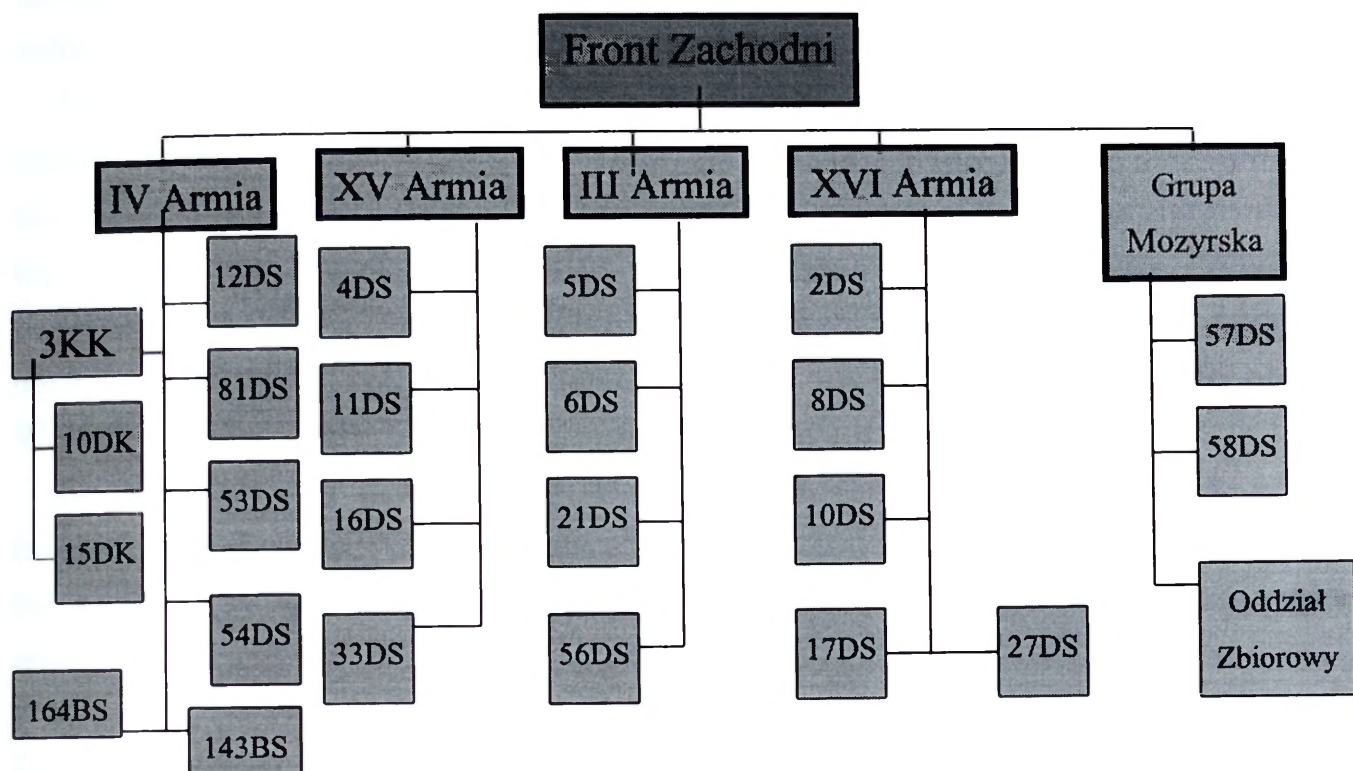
Front Zachodni

IV Armia

12DS

3KK

81DS

10DK

53DS

15DK

54DS

164BS

143BS

XV Armia

4DS

11DS

16DS

33DS

III Armia

5DS

6DS

21DS

56DS

XVI Armia

2DS

8DS

10DS

17DS

27DS

Grupa Mozyrska

57DS

58DS

Oddział Zbiorowy